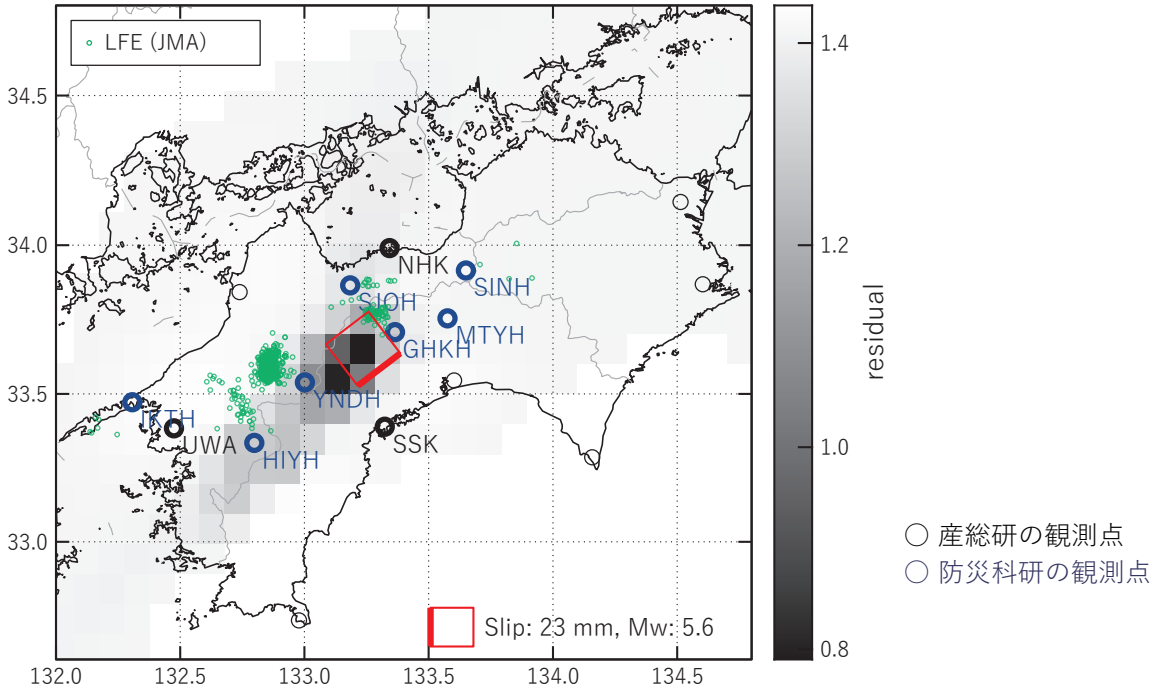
LFE (JMA)

34.5
34.0
33.5
33.0

NHK
SINH
SJOH
MTYH
GHKH
YNDH
IKTH
UWA
HIYH
SSK

Slip: 23 mm, Mw: 5.6

132.0 132.5 133.0 133.5 134.0 134.5

1.4
1.2
1.0
0.8
residual

○ 産総研の観測点
○ 防災科研の観測点